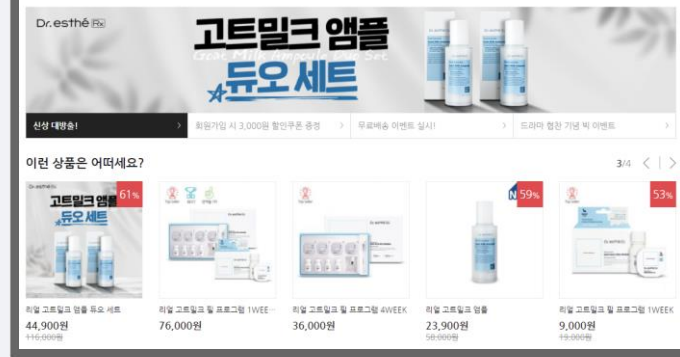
Dr.esthé Rx

고트밀크 앰플
듀오 세트

신상 대방출! >
회원가입 시 3,000원 할인쿠폰 증정 >
무료배송 이벤트 실시! >
드라마 협찬 기념 빅 이벤트 >

이런 상품은 어떠세요?

3/4

Dr.esthé Rx
고트밀크 앰플
듀오 세트
61%
리얼 고트밀크 앰플 듀오 세트
44,900원
116,000원

리얼 고트밀크 필 프로그램 1WEE...
76,000원

리얼 고트밀크 필 프로그램 4WEEK
36,000원

N 59%
리얼 고트밀크 앰플
23,900원
58,000원

53%
리얼 고트밀크 필 프로그램 1WEEK
9,000원
19,000원